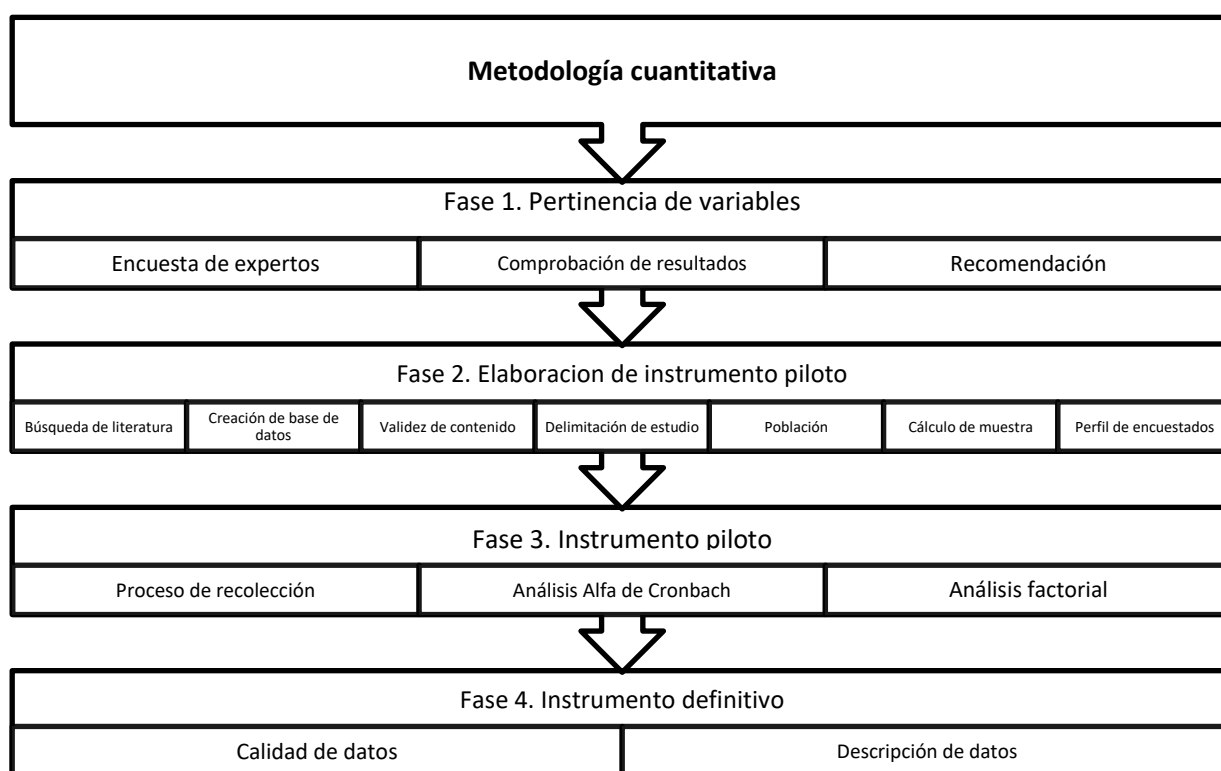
**Metodología cuantitativa**

Fase 1. Pertinencia de variables

Encuesta de expertos

Comprobación de resultados

Recomendación

Fase 2. Elaboracion de instrumento piloto

Búsqueda de literatura

Creación de base de datos

Validez de contenido

Delimitación de estudio

Población

Cálculo de muestra

Perfil de encuestados

Fase 3. Instrumento piloto

Proceso de recolección

Análisis Alfa de Cronbach

Análisis factorial

Fase 4. Instrumento definitivo

Calidad de datos

Descripción de datos